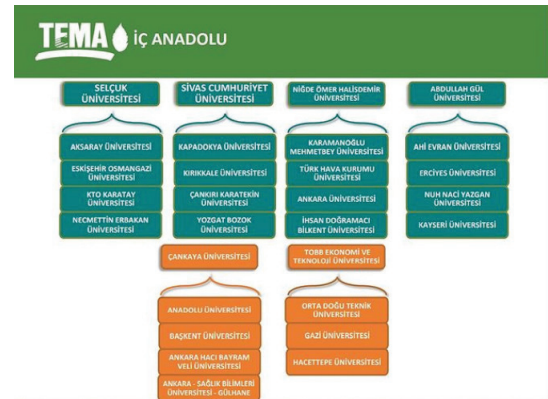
TEMA İÇ ANADOLU

SELÇUK ÜNİVERSİTESİ

SİVAS CUMHURİYET ÜNİVERSİTESİ

NİĞDE ÖMER HALİSDEMİR ÜNİVERSİTESİ

ABDULLAH GÜL ÜNİVERSİTESİ

AKSARAY ÜNİVERSİTESİ

ESKİŞEHİR OSMANGAZİ ÜNİVERSİTESİ

KTO KARATAY ÜNİVERSİTESİ

NECMETTİN ERBAKAN ÜNİVERSİTESİ

KAPADOKYA ÜNİVERSİTESİ

KIRIKKALE ÜNİVERSİTESİ

ÇANKIRI KARATEKİN ÜNİVERSİTESİ

YOZGAT BOZOK ÜNİVERSİTESİ

KARAMANOĞLU MEHMETBEY ÜNİVERSİTESİ

TÜRK HAVA KURUMU ÜNİVERSİTESİ

ANKARA ÜNİVERSİTESİ

İHSAN DOĞRAMACI BİLKENT ÜNİVERSİTESİ

AHİ EVRAN ÜNİVERSİTESİ

ERCİYES ÜNİVERSİTESİ

NUH NACİ YAZGAN ÜNİVERSİTESİ

KAYSERİ ÜNİVERSİTESİ

ÇANKAYA ÜNİVERSİTESİ

TOBB EKONOMİ VE TEKNOLOJİ ÜNİVERSİTESİ

ANADOLU ÜNİVERSİTESİ

BAŞKENT ÜNİVERSİTESİ

ANKARA HACI BAYRAM VELİ ÜNİVERSİTESİ

ANKARA - SAĞLIK BİLİMLERİ ÜNİVERSİTESİ - GÜLHANE

ORTA DOĞU TEKNİK ÜNİVERSİTESİ

GAZİ ÜNİVERSİTESİ

HACETTEPE ÜNİVERSİTESİ